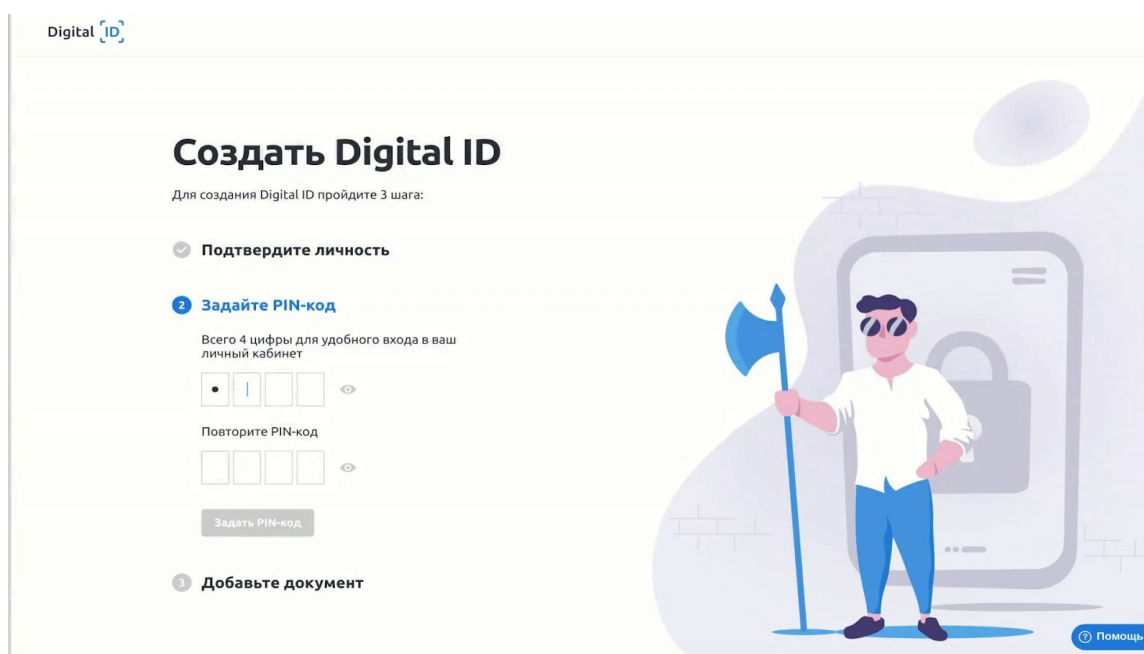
Digital ID

Создать Digital ID

Для создания Digital ID пройдите 3 шага:

Подтвердите личность

2 Задайте PIN-код

Всего 4 цифры для удобного входа в ваш личный кабинет

Повторите PIN-код

Задать PIN-код

3 Добавьте документ

Помощь